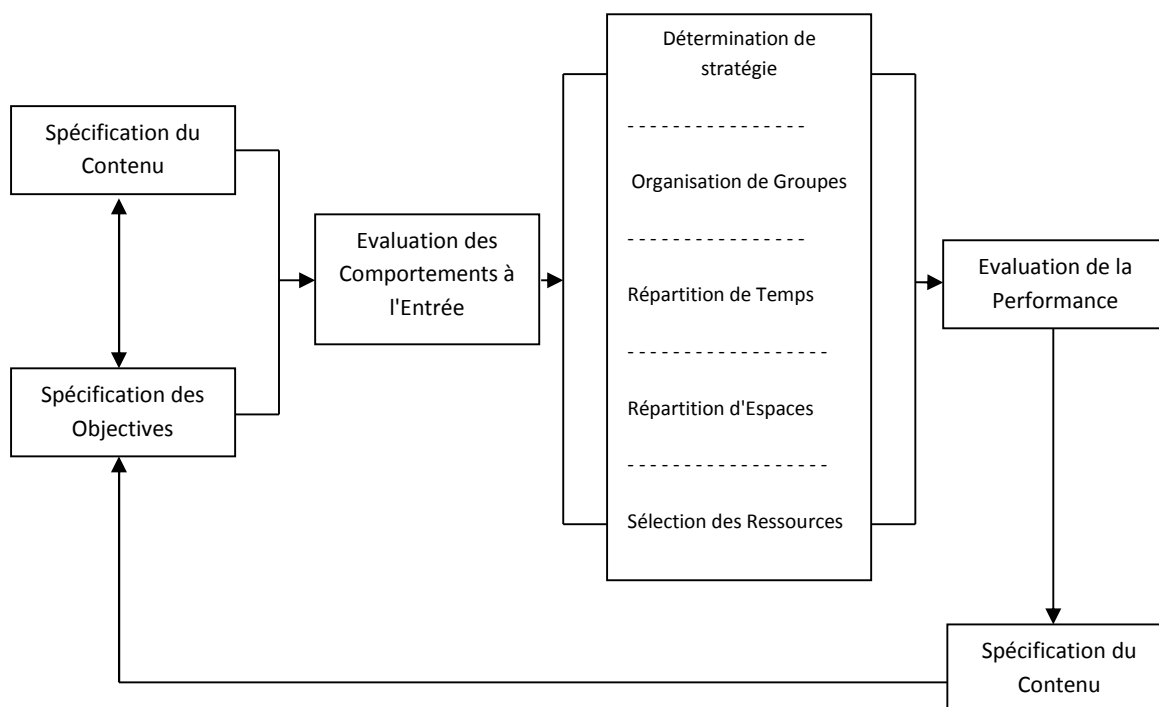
Spécification du Contenu

Spécification des Objectives

Evaluation des Comportements à l'Entrée

Détermination de stratégie

- - - - - - - - - - - - - - - -

Organisation de Groupes

- - - - - - - - - - - - - - - -

Répartition de Temps

- - - - - - - - - - - - - - - - - -

Répartition d'Espaces

- - - - - - - - - - - - - - - - - -

Sélection des Ressources

Evaluation de la Performance

Spécification du Contenu